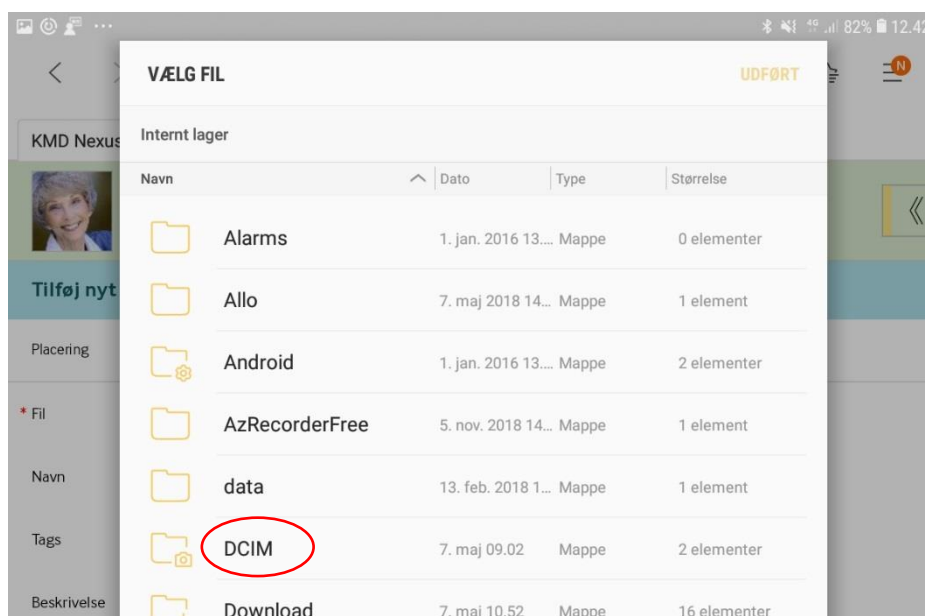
82% 12.42

KMD Nexus

Tilføj nyt

Placering

* Fil

Navn

Tags

Beskrivelse

VÆLG FIL

UDFØRT

Internt lager

| Navn | Dato | Type | Størrelse |
|---|---|---|---|
| Alarms | 1. jan. 2016 13.... | Mappe | 0 elementer |
| Allo | 7. maj 2018 14... | Mappe | 1 element |
| Android | 1. jan. 2016 13.... | Mappe | 2 elementer |
| AzRecorderFree | 5. nov. 2018 14... | Mappe | 1 element |
| data | 13. feb. 2018 1... | Mappe | 1 element |
| DCIM | 7. maj 09.02 | Mappe | 2 elementer |
| Download | 7. maj 10.52 | Mappe | 16 elementer |